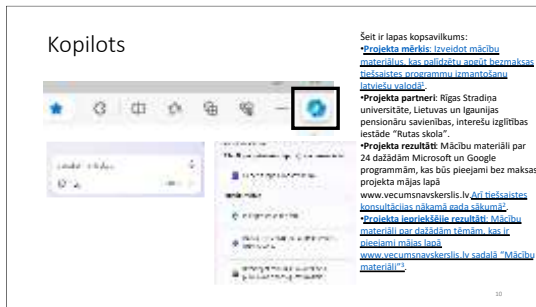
Kopilots

Šeit ir lapas kopsavilkums:
•**Projekta mērķis**: Izveidot mācību materiālus, kas palīdzētu apgūt bezmaksas tiešsaistes programmu izmantošanu latviešu valodā¹.
•**Projekta partneri**: Rīgas Stradiņa universitāte, Lietuvas un Igaunijas pensionāru savienības, interešu izglītības iestāde "Rutas skola".
•**Projekta rezultāti**: Mācību materiāli par 24 dažādām Microsoft un Google programmām, kas būs pieejami bez maksas projekta mājas lapā www.vecumsnavskerslis.lv Arī tiešsaistes konsultācijas nākamā gada sākumā¹.
•**Projekta iepriekšējie rezultāti**: Mācību materiāli par dažādām tēmām, kas ir pieejami mājas lapā www.vecumsnavskerslis.lv sadaļā "Mācību materiāli"¹.

10